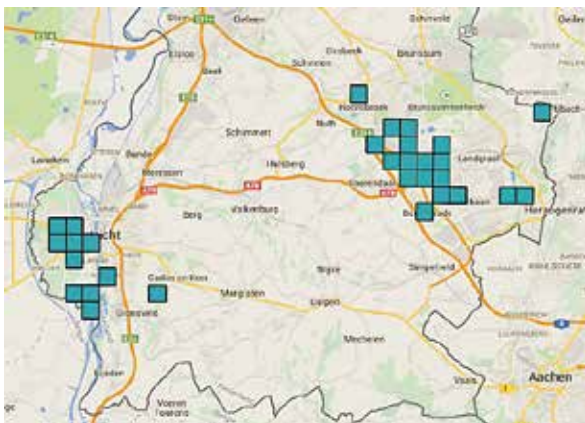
Geleen
Schinveld
Brunssum
Elsloo
Beek
Schinnen
Hoensbroek
Übach-
Schimmert
Nuth
Landgraaf
Lanaken
Bunde
Meerssen
Hulsberg
Voerendaal
Berg
Valkenburg
Herzogenrath
Kerkrade
Cadier en Keer
Margraten
Simpelveld
Eijsden
Gulpen
Mechelen
Aachen
Vaals
Voeren